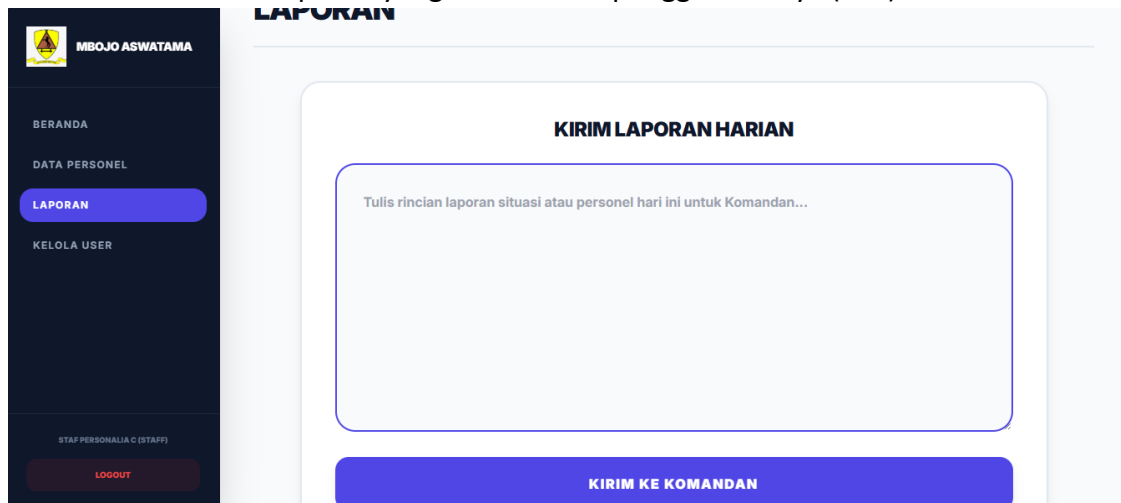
MBOJO ASWATAMA

BERANDA
DATA PERSONEL
LAPORAN
KELOLA USER

STAF PERSONALIA C (STAFF)
LOGOUT

LAPORAN

KIRIM LAPORAN HARIAN

Tulis rincian laporan situasi atau personel hari ini untuk Komandan...

KIRIM KE KOMANDAN